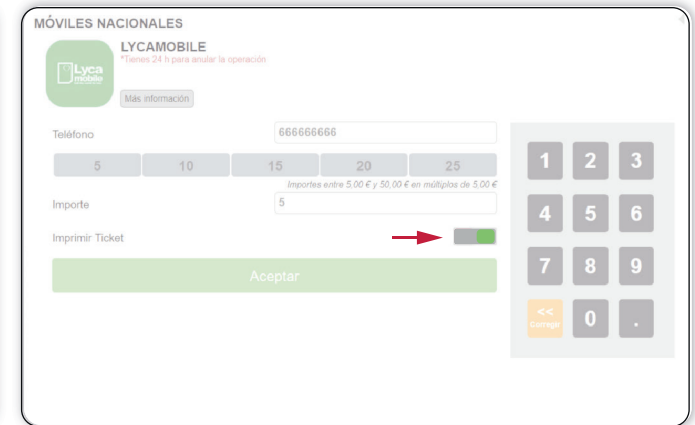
MÓVILES NACIONALES

Lyca mobile

LYCAMOBILE
*Tienes 24 h para anular la operación

Más información

Teléfono 666666666

| 5 | 10 | 15 | 20 | 25 |
|---|---|---|---|---|

Importes entre 5,00 € y 50,00 € en múltiplos de 5,00 €

Importe 5

Imprimir Ticket

Aceptar

1 2 3
4 5 6
7 8 9
<< Corregir 0 .